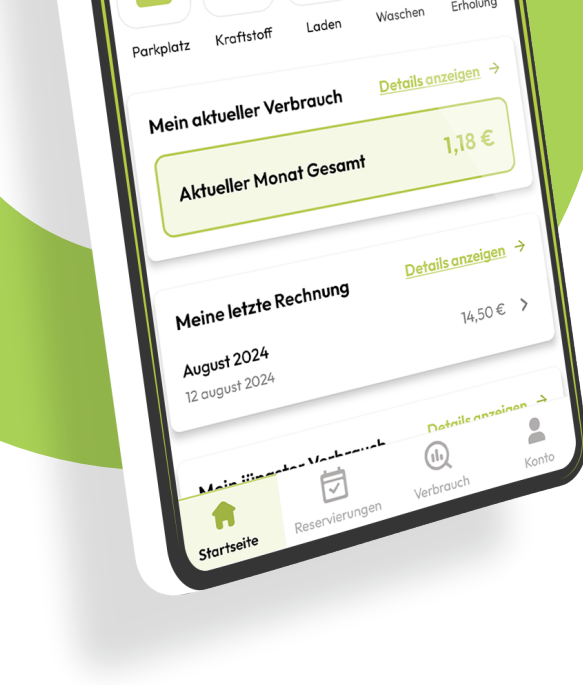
Parkplatz Kraftstoff Laden Waschen Erholung

Mein aktueller Verbrauch

Details anzeigen →

Aktueller Monat Gesamt

1,18 €

Meine letzte Rechnung

Details anzeigen →

14,50 € >

August 2024

12 august 2024

Details anzeigen →

Mein jüngster Verbrauch

Startseite Reservierungen Verbrauch Konto